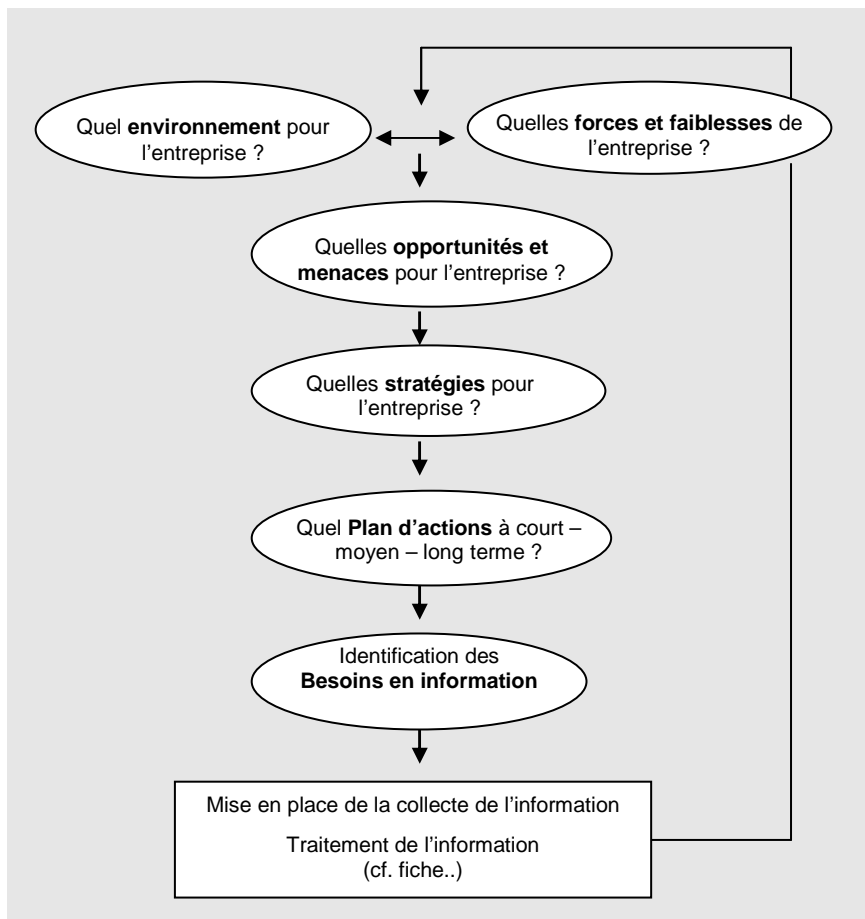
Quel **environnement** pour l'entreprise ?

Quelles **forces et faiblesses** de l'entreprise ?

Quelles **opportunités et menaces** pour l'entreprise ?

Quelles **stratégies** pour l'entreprise ?

Quel **Plan d'actions** à court – moyen – long terme ?

Identification des **Besoins en information**

Mise en place de la collecte de l'information

Traitement de l'information (cf. fiche..)